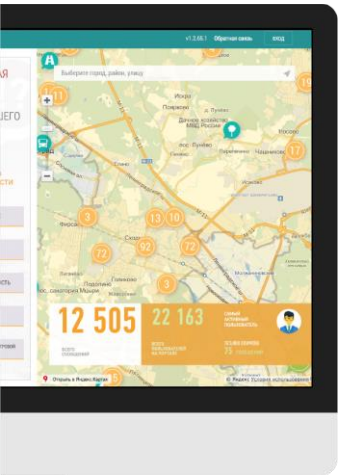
v1.2.65.1 Обратная связь Вход

Выберите город, район, улицу

АЯ

ЕГО

СТИ

ить

торов

Исаково
Покровское
Дачное хозяйство МВД России
Пучково
Пучково
Косово
Черное
Сабурово

11
17
3
13
10
72
92
72
3
15

12 505
всего сообщений

22 163
всего пользователей на портале

самый активный пользователь

75 сообщений

Открыть в Яндекс.Картах
Яндекс Условия использования